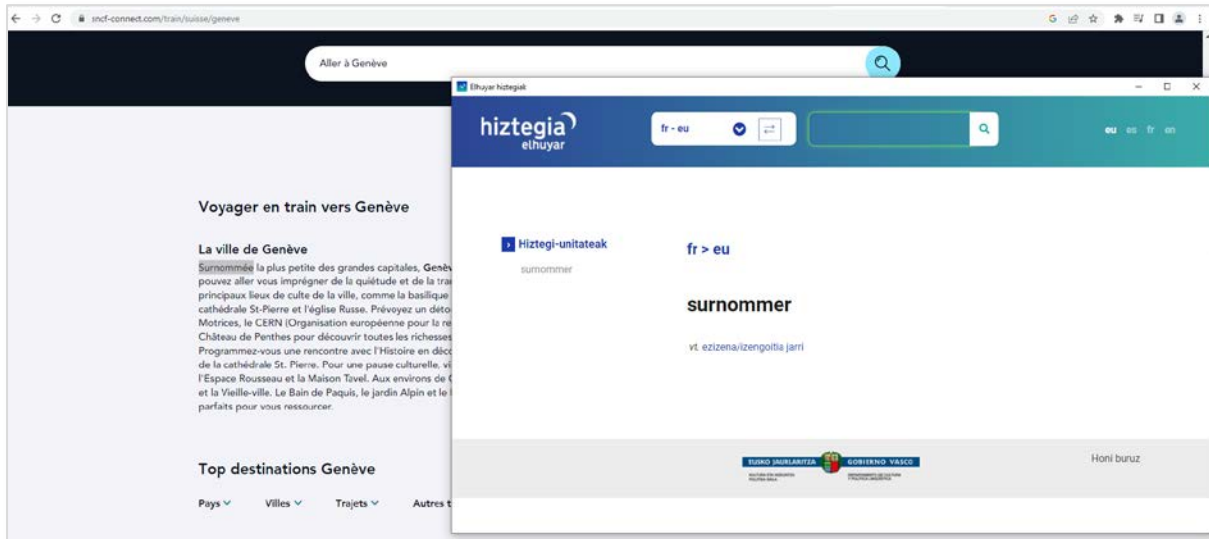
sncf-connect.com/train/suisse/geneve

Aller à Genève

Voyager en train vers Genève

La ville de Genève

Surnommée la plus petite des grandes capitales, Genèv pouvez aller vous imprégner de la quiétude et de la tra principaux lieux de culte de la ville, comme la basilique cathédrale St-Pierre et l'église Russe. Prévoyez un déto Motrices, le CERN (Organisation européenne pour la re Château de Penthes pour découvrir toutes les richesses Programmez-vous une rencontre avec l'Histoire en déc de la cathédrale St. Pierre. Pour une pause culturelle, vi l'Espace Rousseau et la Maison Tavel. Aux environs de et la Vieille-ville. Le Bain de Paquis, le jardin Alpin et le parfaits pour vous ressourcer.

Top destinations Genève

Pays Villes Trajets Autres t

Elhuyar hiztegiak

hiztegia elhuyar

fr - eu

eu es fr en

Hiztegi-unitateak

surnommer

fr > eu

surnommer

vt. ezizena/izengoitia jarri

EUSKO JAURLARITZA GOBIERNO VASCO

Honi buruz